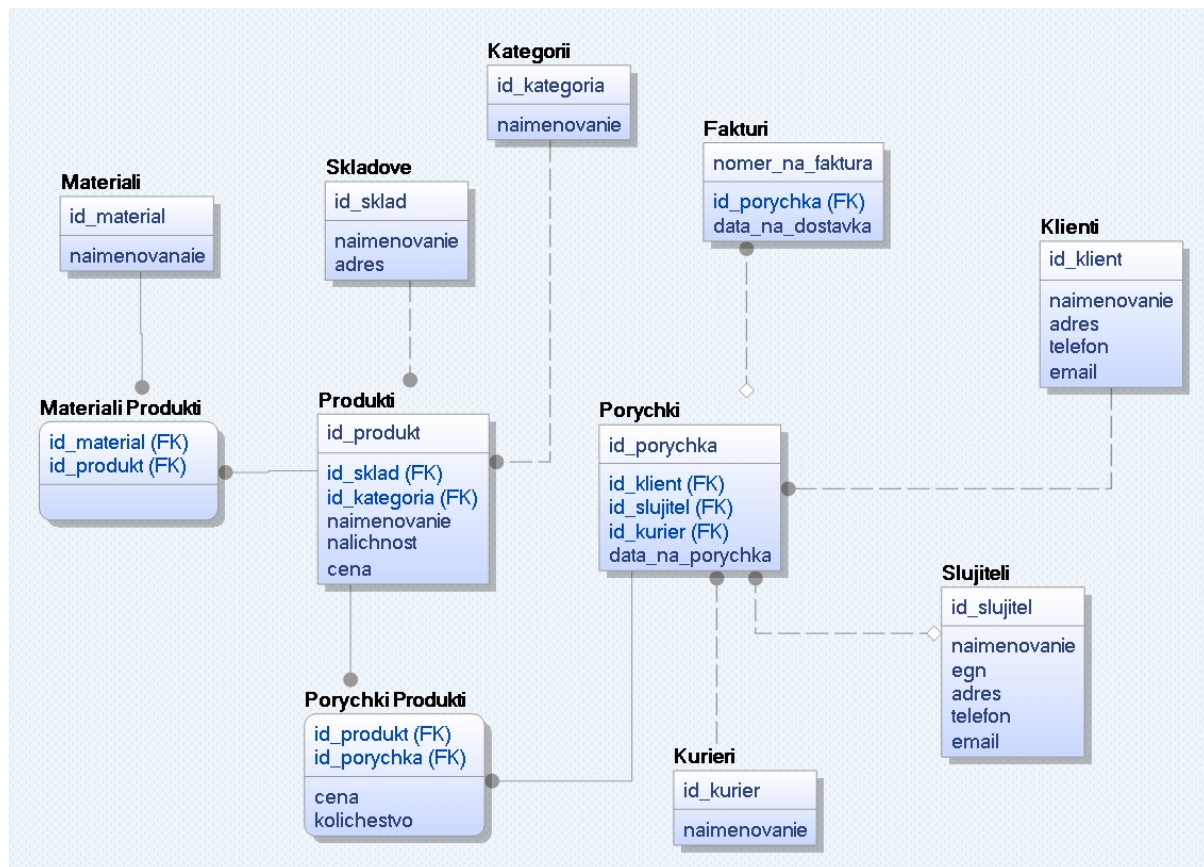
Kategorii
id_kategoria
naimenovanie

Fakturi
nomer_na_faktura
id_porychka (FK)
data_na_dostavka

Skladove
id_sklad
naimenovanie
adres

Materiali
id_material
naimenovanaie

Klienti
id_klient
naimenovanie
adres
telefon
email

Materiali Produkti
id_material (FK)
id_produkt (FK)

Produkti
id_produkt
id_sklad (FK)
id_kategoria (FK)
naimenovanie
nalichnost
cena

Porychki
id_porychka
id_klient (FK)
id_slujitel (FK)
id_kurier (FK)
data_na_porychka

Slujiteli
id_slujitel
naimenovanie
egn
adres
telefon
email

Porychki Produkti
id_produkt (FK)
id_porychka (FK)
cena
kolichestvo

Kurieri
id_kurier
naimenovanie